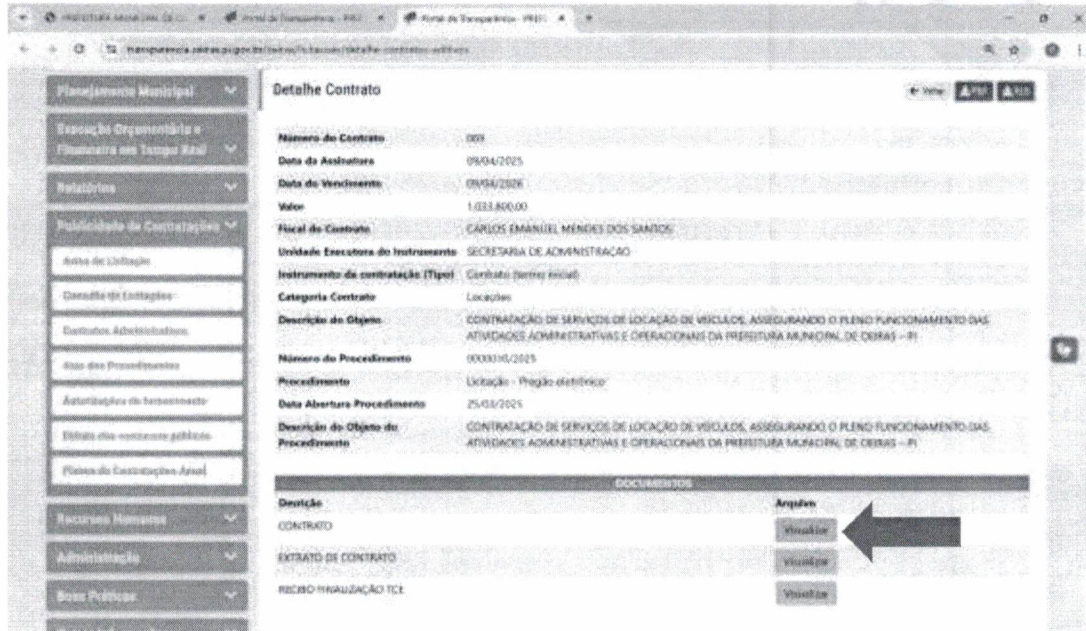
Planejamento Municipal

Execução Orçamentária e Financeira em Tempo Real

Relatórios

Publicidade de Contratações

Aviso de Licitação

Consulta de Licitações

Contratos Administrativos

Atas dos Procedimentos

Autorizações de fornecimento

Editais dos concursos públicos

Planos de Contratações Anual

Recursos Humanos

Administração

Boas Práticas

Detalhe Contrato

← Voltar PDF XLS

| | |
|---|---|
| Número do Contrato | 009 |
| Data da Assinatura | 09/04/2025 |
| Data do Vencimento | 09/04/2026 |
| Valor | 1.033.800,00 |
| Fiscal do Contrato | CARLOS EMANUEL MENDES DOS SANTOS |
| Unidade Executora do Instrumento | SECRETARIA DE ADMINISTRACAO |
| Instrumento da contratação (Tipo) | Contrato (termo inicial) |
| Categoria Contrato | Locações |
| Descrição do Objeto | CONTRATAÇÃO DE SERVIÇOS DE LOCAÇÃO DE VEÍCULOS, ASSEGURANDO O PLENO FUNCIONAMENTO DAS ATIVIDADES ADMINISTRATIVAS E OPERACIONAIS DA PREFEITURA MUNICIPAL DE OEIRAS – PI |
| Número do Procedimento | 000010/2025 |
| Procedimento | Licitação - Pregão eletrônico |
| Data Abertura Procedimento | 25/03/2025 |
| Descrição do Objeto do Procedimento | CONTRATAÇÃO DE SERVIÇOS DE LOCAÇÃO DE VEÍCULOS, ASSEGURANDO O PLENO FUNCIONAMENTO DAS ATIVIDADES ADMINISTRATIVAS E OPERACIONAIS DA PREFEITURA MUNICIPAL DE OEIRAS – PI |

DOCUMENTOS

| Descrição | Arquivo |
|---|---|
| CONTRATO | Visualizar |
| EXTRATO DE CONTRATO | Visualizar |
| RECIBO FINALIZAÇÃO TCE | Visualizar |